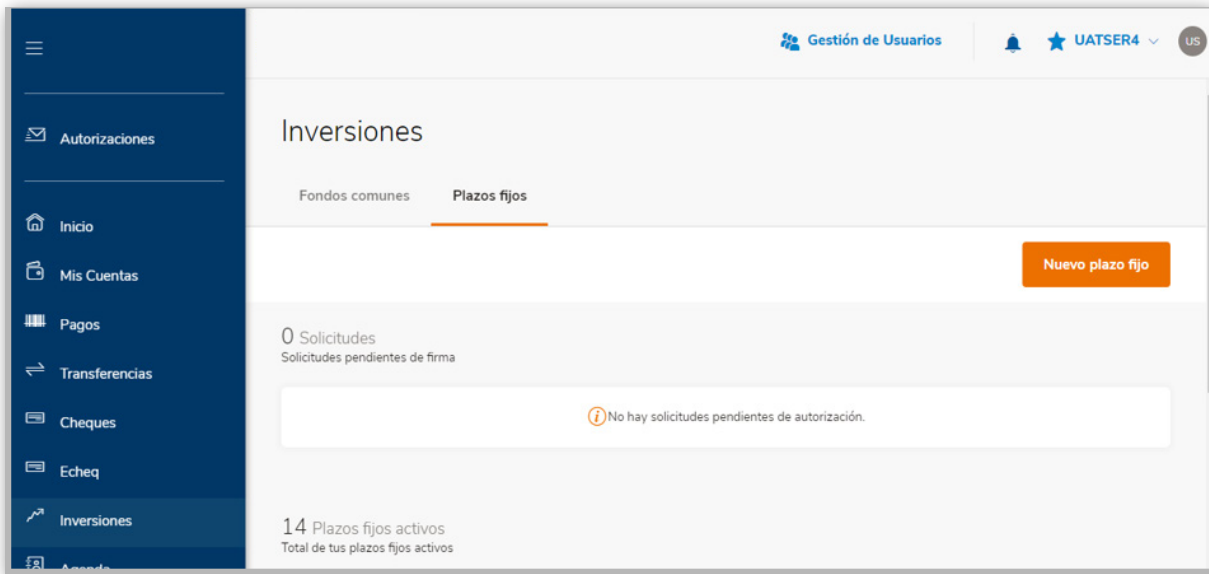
Gestión de Usuarios
UATSER4
US

Autorizaciones

Inicio
Mis Cuentas
Pagos
Transferencias
Cheques
Echeq
Inversiones
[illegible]

Inversiones

Fondos comunes
Plazos fijos

Nuevo plazo fijo

0 Solicitudes
Solicitudes pendientes de firma

No hay solicitudes pendientes de autorización.

14 Plazos fijos activos
Total de tus plazos fijos activos